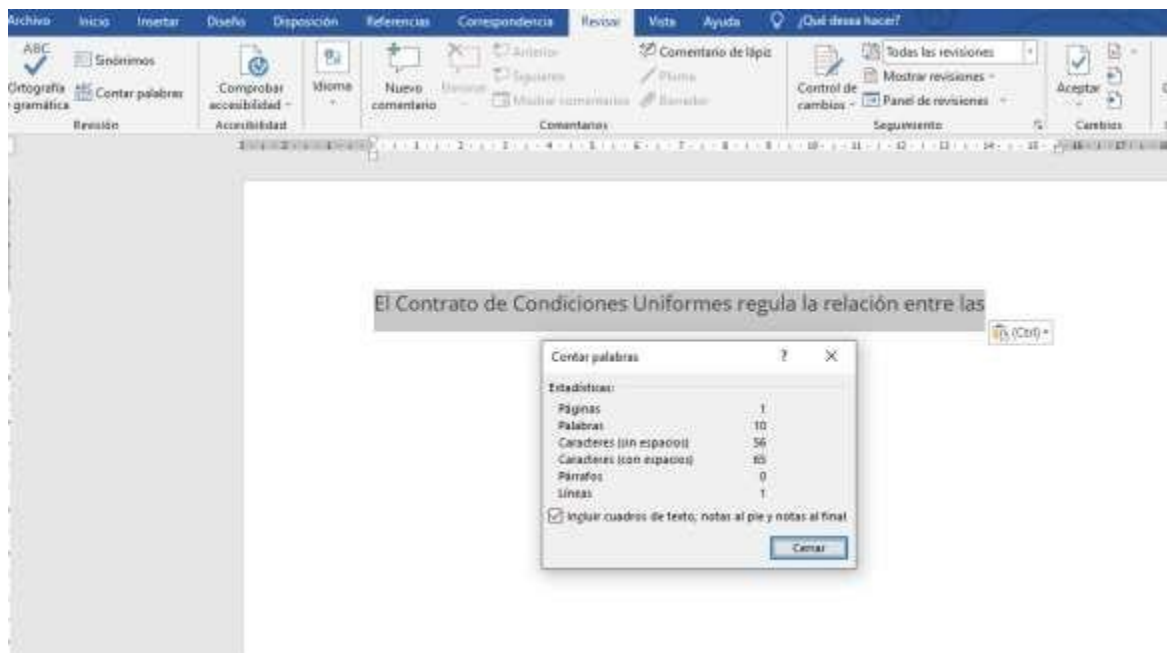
Archivo Inicio Insertar Diseño Disposición Referencias Correspondencia Revisar Vista Ayuda ¿Qué desea hacer?

ABC Ortografía y gramática Sinónimos Contar palabras Revisión

Comprobar accesibilidad Accesibilidad

Idioma

Nuevo comentario Eliminar Anterior Siguiente Mostrar comentarios Comentario de lápiz Pluma Borrador Comentarios

Control de cambios Todas las revisiones Mostrar revisiones Panel de revisiones Seguimiento

Aceptar Cambios

El Contrato de Condiciones Uniformes regula la relación entre las

(Ctrl)

Contar palabras ? ×

Estadísticas:

| | |
|---|---|
| Páginas | 1 |
| Palabras | 10 |
| Caracteres (sin espacios) | 56 |
| Caracteres (con espacios) | 65 |
| Párrafos | 0 |
| Líneas | 1 |

Incluir cuadros de texto, notas al pie y notas al final

Cerrar